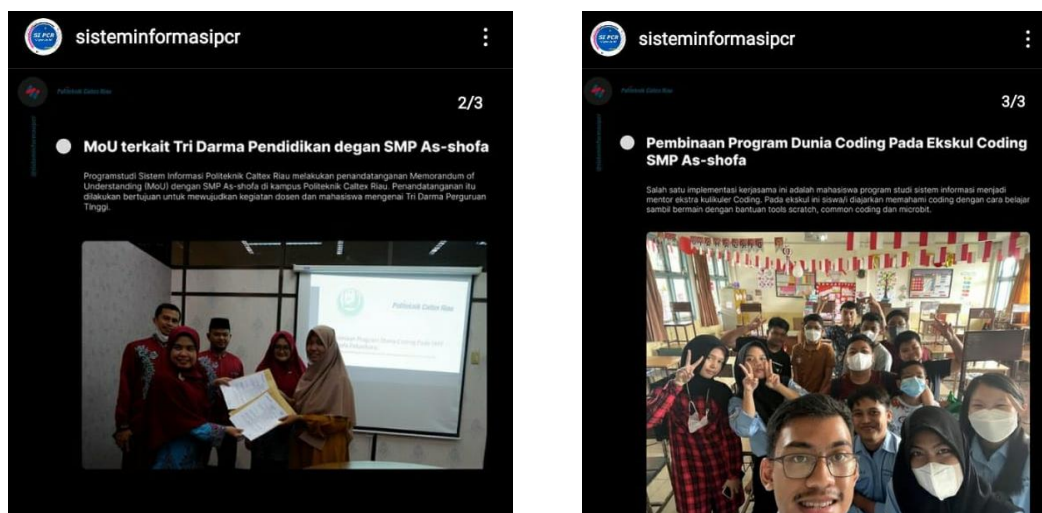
sisteminformasipcr

Politeknik Caltex Riau

2/3

MoU terkait Tri Darma Pendidikan degan SMP As-shofa

Programstudi Sistem Informasi Politeknik Caltex Riau melakukan penandatanganan Memorandum of Understanding (MoU) dengan SMP As-shofa di kampus Politeknik Caltex Riau. Penandatanganan itu dilakukan bertujuan untuk mewujudkan kegiatan dosen dan mahasiswa mengenai Tri Darma Perguruan Tinggi.

Politeknik Caltex Riau

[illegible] Program Dunia Coding Pada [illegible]

sisteminformasipcr

Politeknik Caltex Riau

3/3

Pembinaan Program Dunia Coding Pada Ekskul Coding SMP As-shofa

Salah satu implementasi kerjasama ini adalah mahasiswa program studi sistem informasi menjadi mentor ekstra kulikuler Coding. Pada ekskul ini siswa/i diajarkan memahami coding dengan cara belajar sambil bermain dengan bantuan tools scratch, common coding dan microbit.